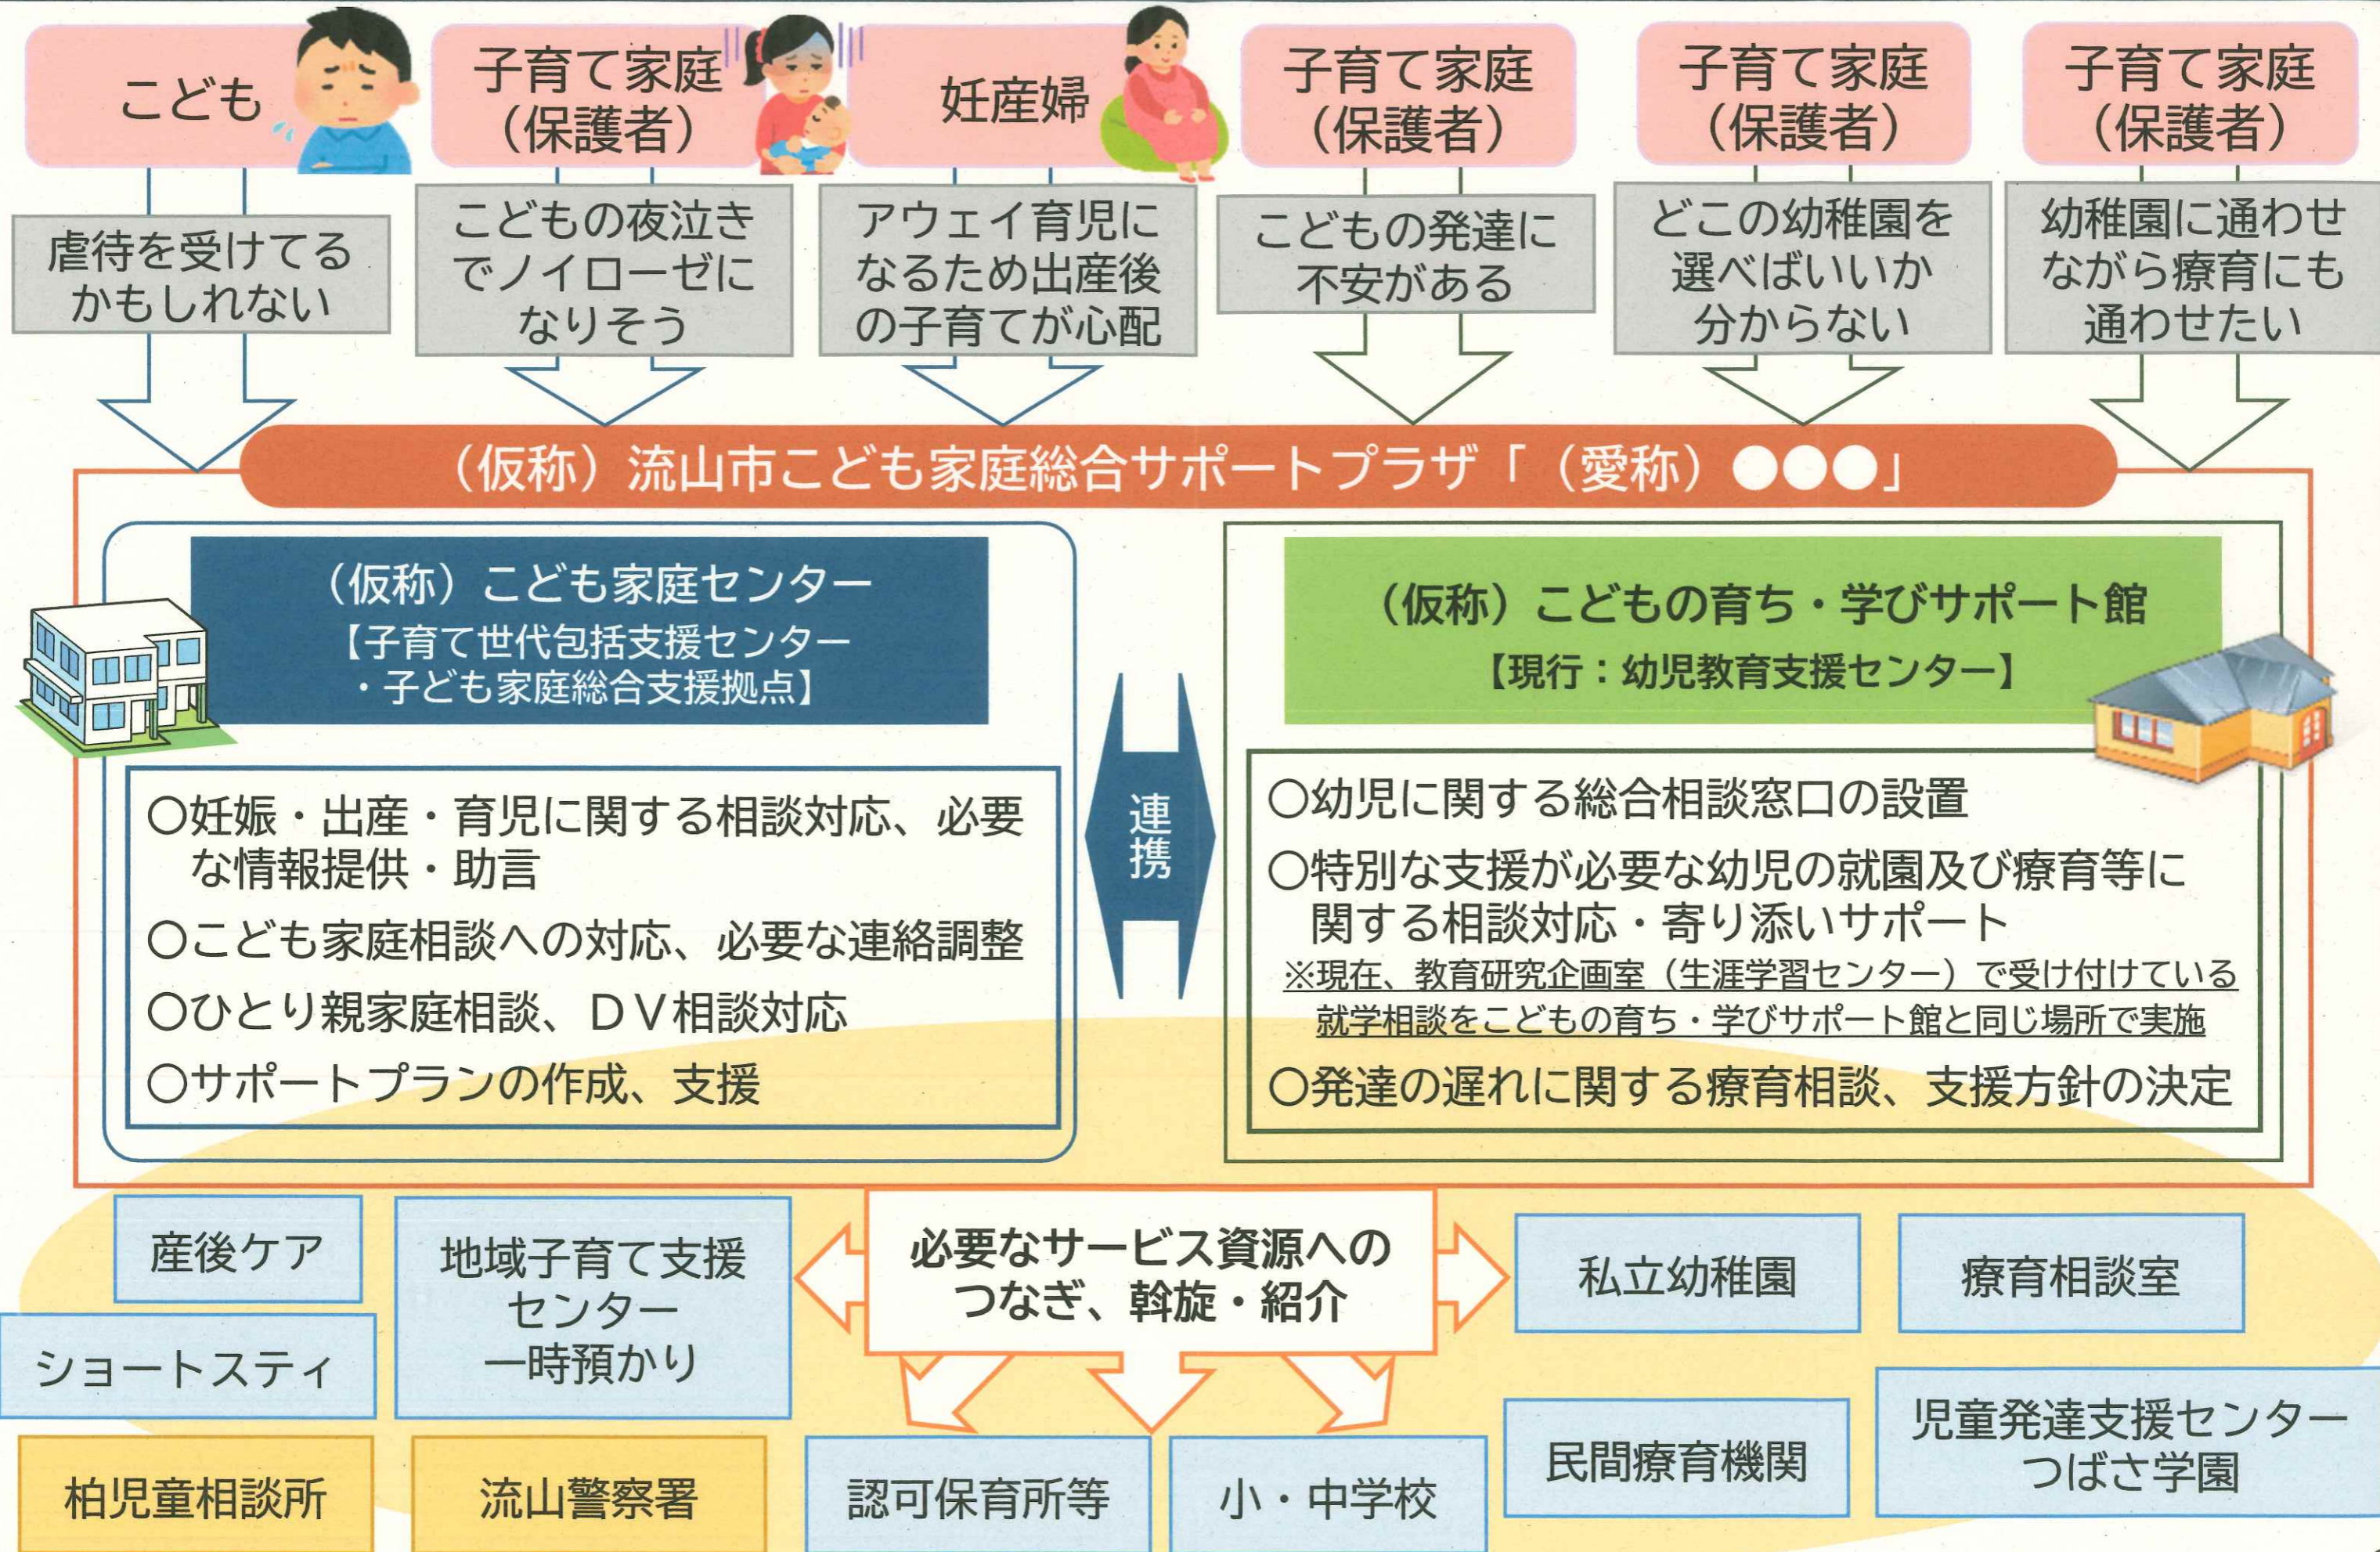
こども

子育て家庭（保護者）

妊産婦

子育て家庭（保護者）

子育て家庭（保護者）

子育て家庭（保護者）

虐待を受けてるかもしれない

こどもの夜泣きでノイローゼになりそう

アウェイ育児になるため出産後の子育てが心配

こどもの発達に不安がある

どこの幼稚園を選べばいいか分からない

幼稚園に通わせながら療育にも通わせたい

（仮称）流山市こども家庭総合サポートプラザ「（愛称）●●●」

（仮称）こども家庭センター
【子育て世代包括支援センター・子ども家庭総合支援拠点】

○妊娠・出産・育児に関する相談対応、必要な情報提供・助言
○こども家庭相談への対応、必要な連絡調整
○ひとり親家庭相談、ＤＶ相談対応
○サポートプランの作成、支援

連携

（仮称）こどもの育ち・学びサポート館
【現行：幼児教育支援センター】

○幼児に関する総合相談窓口の設置
○特別な支援が必要な幼児の就園及び療育等に関する相談対応・寄り添いサポート
※現在、教育研究企画室（生涯学習センター）で受け付けている就学相談をこどもの育ち・学びサポート館と同じ場所で実施
○発達の遅れに関する療育相談、支援方針の決定

産後ケア

地域子育て支援センター一時預かり

必要なサービス資源へのつなぎ、斡旋・紹介

私立幼稚園

療育相談室

ショートステイ

民間療育機関

児童発達支援センターつばさ学園

柏児童相談所

流山警察署

認可保育所等

小・中学校